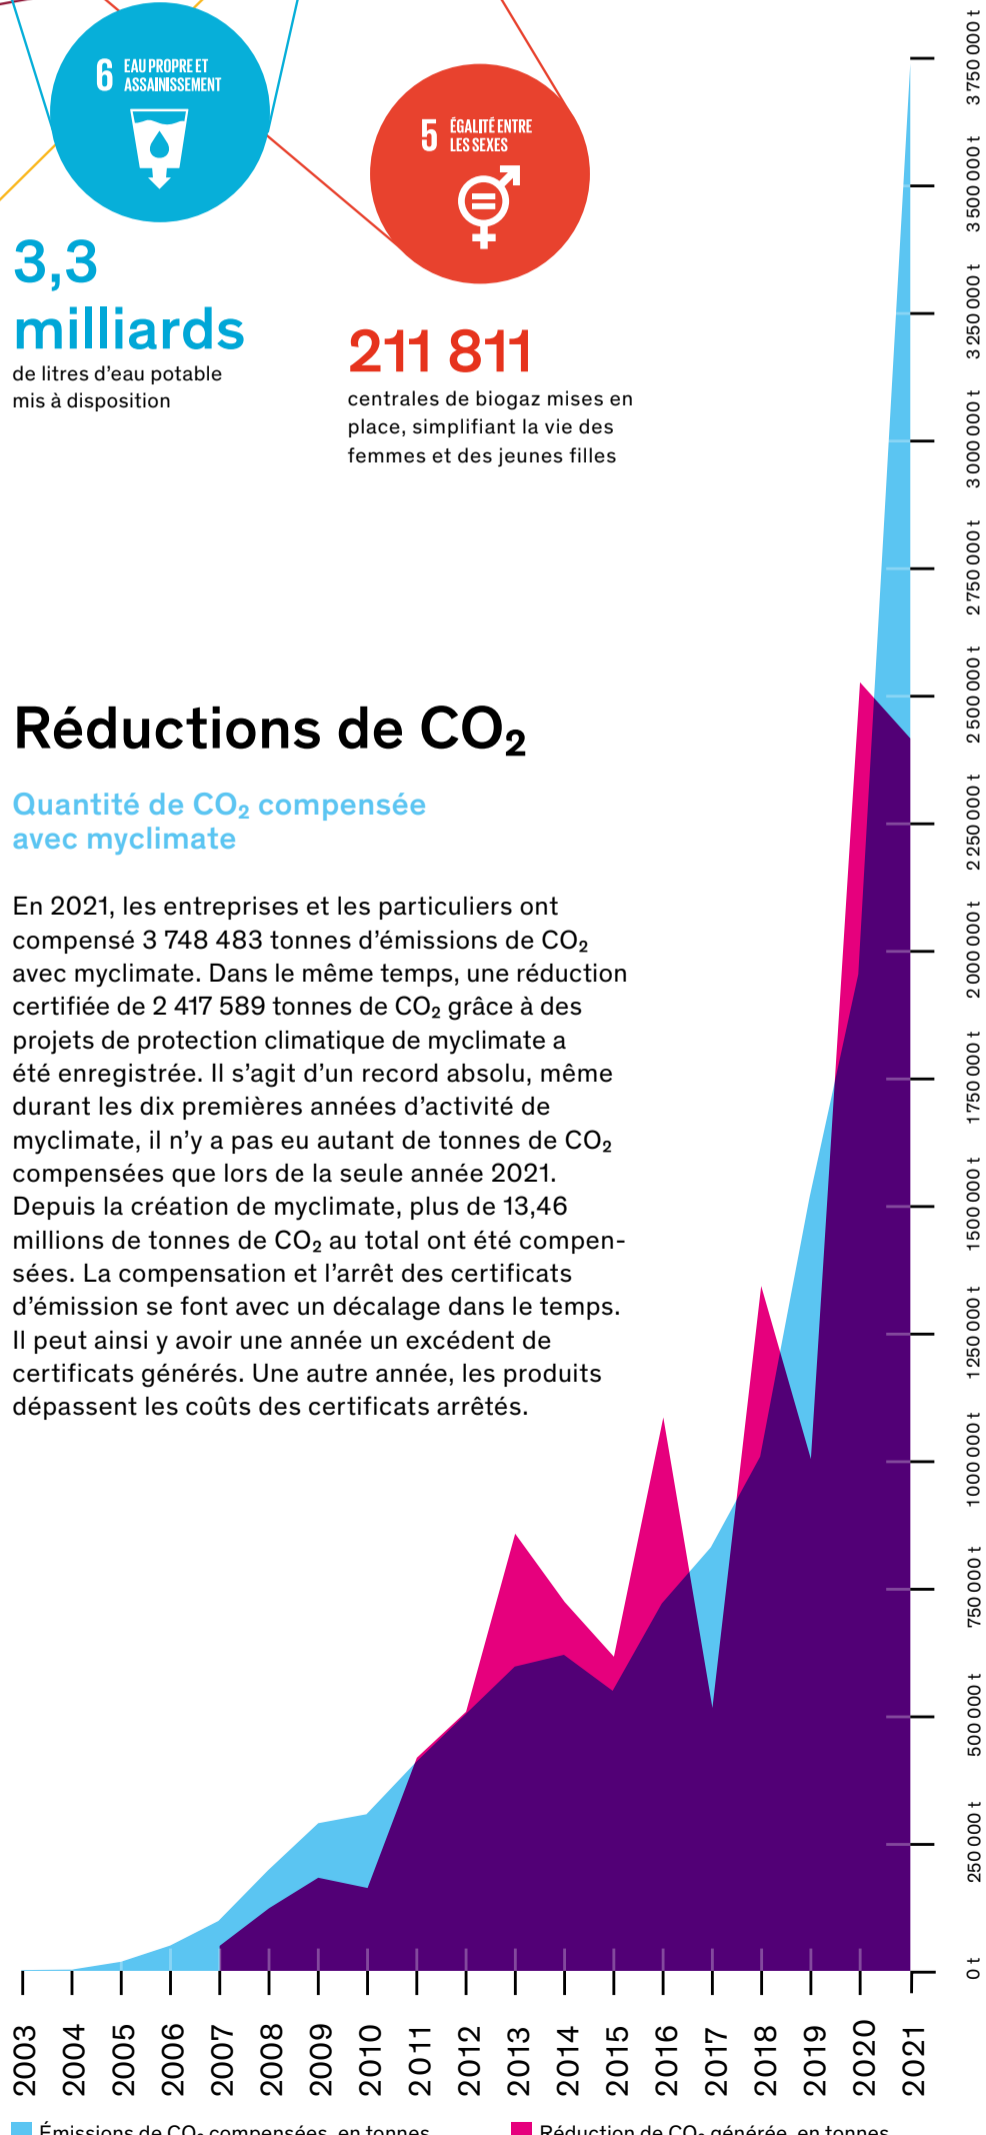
6 EAU PROPRE ET ASSAINISSEMENT

5 ÉGALITÉ ENTRE LES SEXES

3,3 milliards
de litres d'eau potable mis à disposition

211 811
centrales de biogaz mises en place, simplifiant la vie des femmes et des jeunes filles

Réductions de $CO_2$

Quantité de $CO_2$ compensée avec myclimate

En 2021, les entreprises et les particuliers ont compensé 3 748 483 tonnes d'émissions de $CO_2$ avec myclimate. Dans le même temps, une réduction certifiée de 2 417 589 tonnes de $CO_2$ grâce à des projets de protection climatique de myclimate a été enregistrée. Il s'agit d'un record absolu, même durant les dix premières années d'activité de myclimate, il n'y a pas eu autant de tonnes de $CO_2$ compensées que lors de la seule année 2021. Depuis la création de myclimate, plus de 13,46 millions de tonnes de $CO_2$ au total ont été compensées. La compensation et l'arrêt des certificats d'émission se font avec un décalage dans le temps. Il peut ainsi y avoir une année un excédent de certificats générés. Une autre année, les produits dépassent les coûts des certificats arrêtés.

3 750 000 t
3 500 000 t
3 250 000 t
3 000 000 t
2 750 000 t
2 500 000 t
2 250 000 t
2 000 000 t
1 750 000 t
1 500 000 t
1 250 000 t
1 000 000 t
750 000 t
500 000 t
250 000 t
0 t

2003 2004 2005 2006 2007 2008 2009 2010 2011 2012 2013 2014 2015 2016 2017 2018 2019 2020 2021

Émissions de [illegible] compensées, en tonnes
Réduction de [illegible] générée, en tonnes